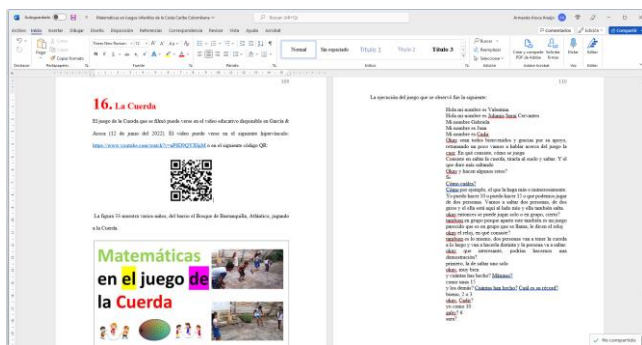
Autoguardado Matemáticas en Juegos Infantiles de la Costa Caribe Colombiana Buscar (Alt+Q) Armando Aroca Araújo

Archivo Inicio Insertar Dibujar Diseño Disposición Referencias Correspondencia Revisar Vista Ayuda Acrobat Comentarios Edición Compartir

Pegar Cortar Copiar Copiar formato Times New Roman 12 Normal Sin espacio Título 1 Título 2 Título 3 Buscar Reemplazar Seleccionar Crear y compartir PDF de Adobe Solicitar firmas Dictar Editor

Deshacer Portapapeles Fuente Párrafo Estilos Edición Adobe Acrobat Voz Editor

16. La Cuerda

El juego de la Cuerda que se filmó puede verse en el video educativo disponible en García & Aroca (12 de junio del 2022). El video puede verse en el siguiente hipervínculo: https://www.youtube.com/watch?v=qPIOIQYXlkM o en el siguiente código QR:

La figura 16 muestra varios niños, del barrio el Bosque de Barranquilla, Atlántico, jugando a la Cuerda.

Matemáticas en el juego de la Cuerda

La ejecución del juego que se observó fue la siguiente:

Hola mi nombre es Valentina
Hola mi nombre es Johanis Sarai Cervantes
Mi nombre Gabriela
Mi nombre es Juan
Mi nombre es Carla
Okay, sean todos bienvenidos y gracias por su apoyo, recordando un poco vamos a hablar acerca del juego la cuer. En qué consiste, cómo se juega.
Consiste en saltar la cuerda, tirarla al suelo y saltar. Y el que diez más saltando.
Okay y hacen algunos retos?
Si.
Cómo cuáles?
Cómo por ejemplo, el que la haga más o instantáneamente.
Yo puedo hacer 10 o puedo hacer 15 o que podemos jugar de dos personas. Vamos a saltar dos personas, de dos pies y el ella está aquí al lado mío y ella también salta.
okay entonces se puede jugar solo o en grupo, cierto?
también en grupo porque aparte este también es un juego parecido que es en grupo que se llama, le dicen el reloj.
okay el reloj, en qué consiste?
también es lo mismo, dos personas van a tener la cuerda a lo largo y van a hacerla distinta y la persona va a saltar
okay, qué interesante, podrían hacernos una demostración?
primero, le de saltar uno solo
okay, muy bien
y cuántas has hecho? Mínimo?
como unas 15
y los demás? Cuántas has hecho? Cuál es su récord?
bueno, 2 y 3
okay, Carla?
yo como 10
carla?
vale?

No compartido